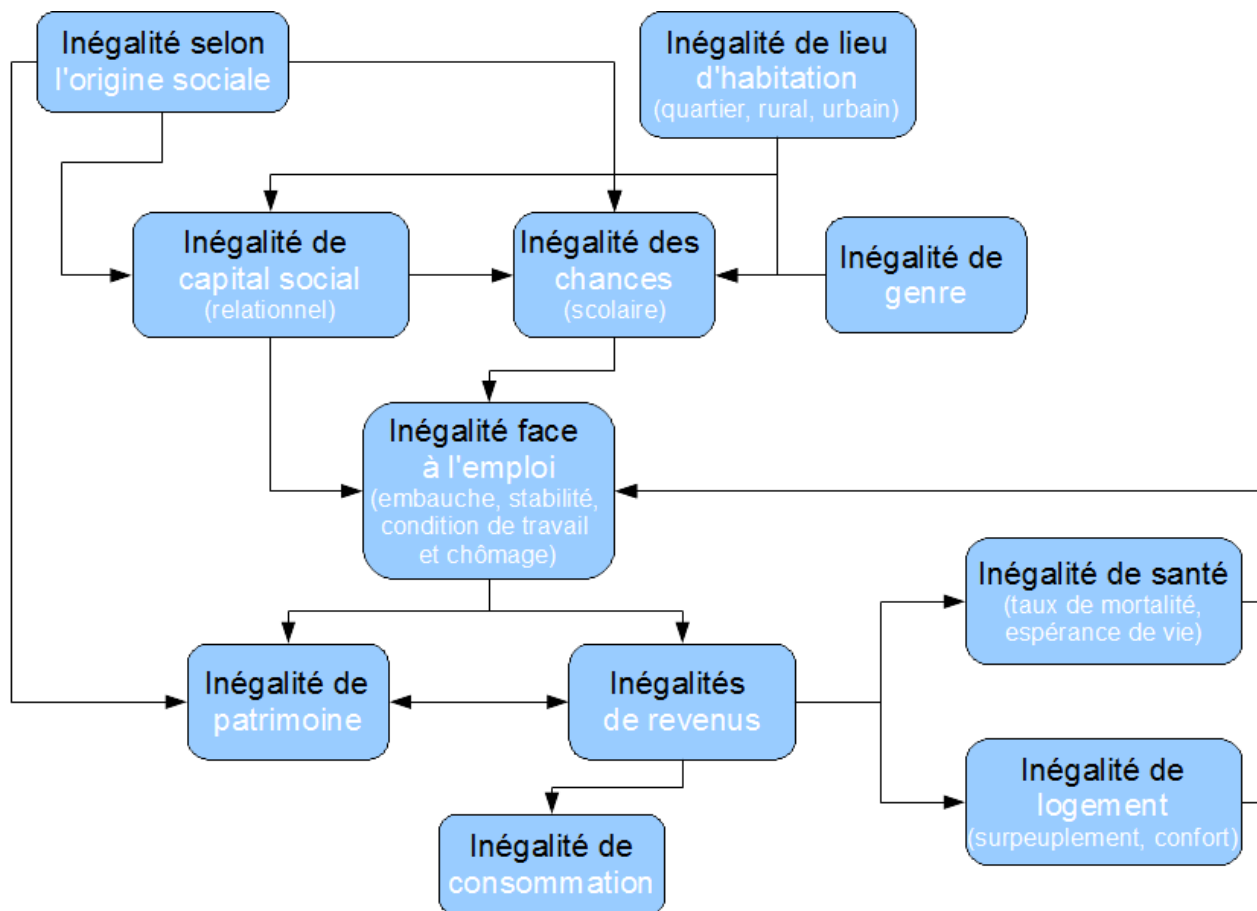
Inégalité selon l'origine sociale

Inégalité de lieu d'habitation (quartier, rural, urbain)

Inégalité de capital social (relationnel)

Inégalité des chances (scolaire)

Inégalité de genre

Inégalité face à l'emploi (embauche, stabilité, condition de travail et chômage)

Inégalité de santé (taux de mortalité, espérance de vie)

Inégalité de patrimoine

Inégalités de revenus

Inégalité de logement (surpeuplement, confort)

Inégalité de consommation